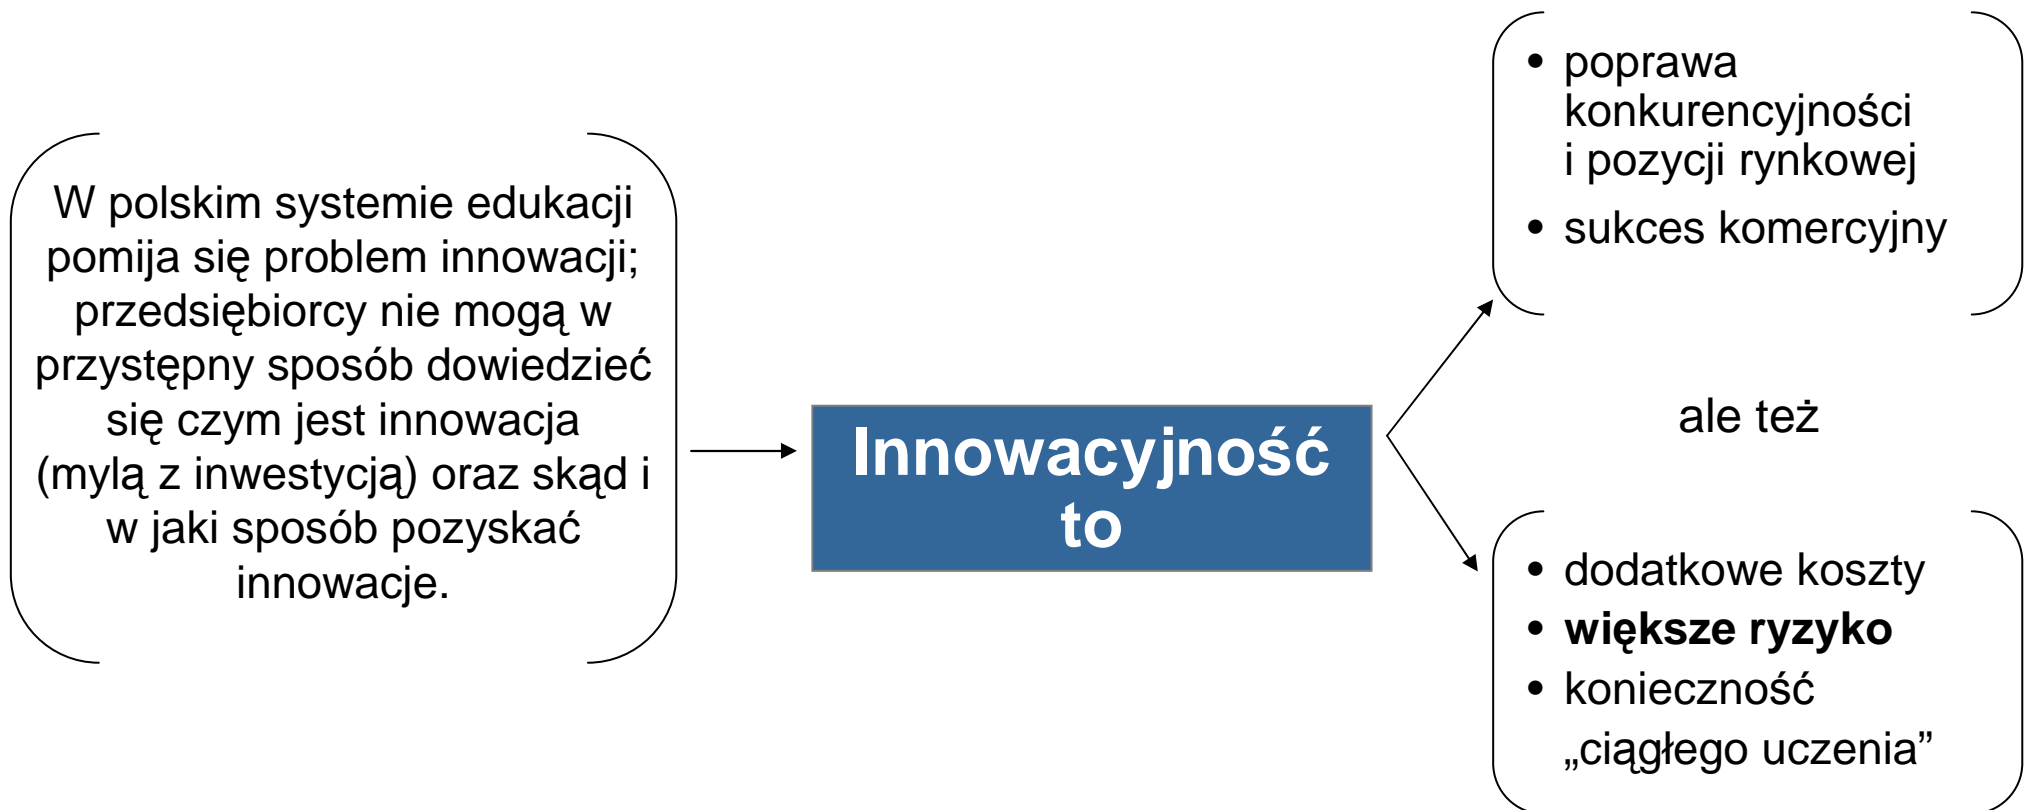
W polskim systemie edukacji pomija się problem innowacji; przedsiębiorcy nie mogą w przystępny sposób dowiedzieć się czym jest innowacja (mylą z inwestycją) oraz skąd i w jaki sposób pozyskać innowacje.

Innowacyjność to

• poprawa konkurencyjności i pozycji rynkowej
• sukces komercyjny

ale też

• dodatkowe koszty
• **większe ryzyko**
• konieczność „ciągłego uczenia”